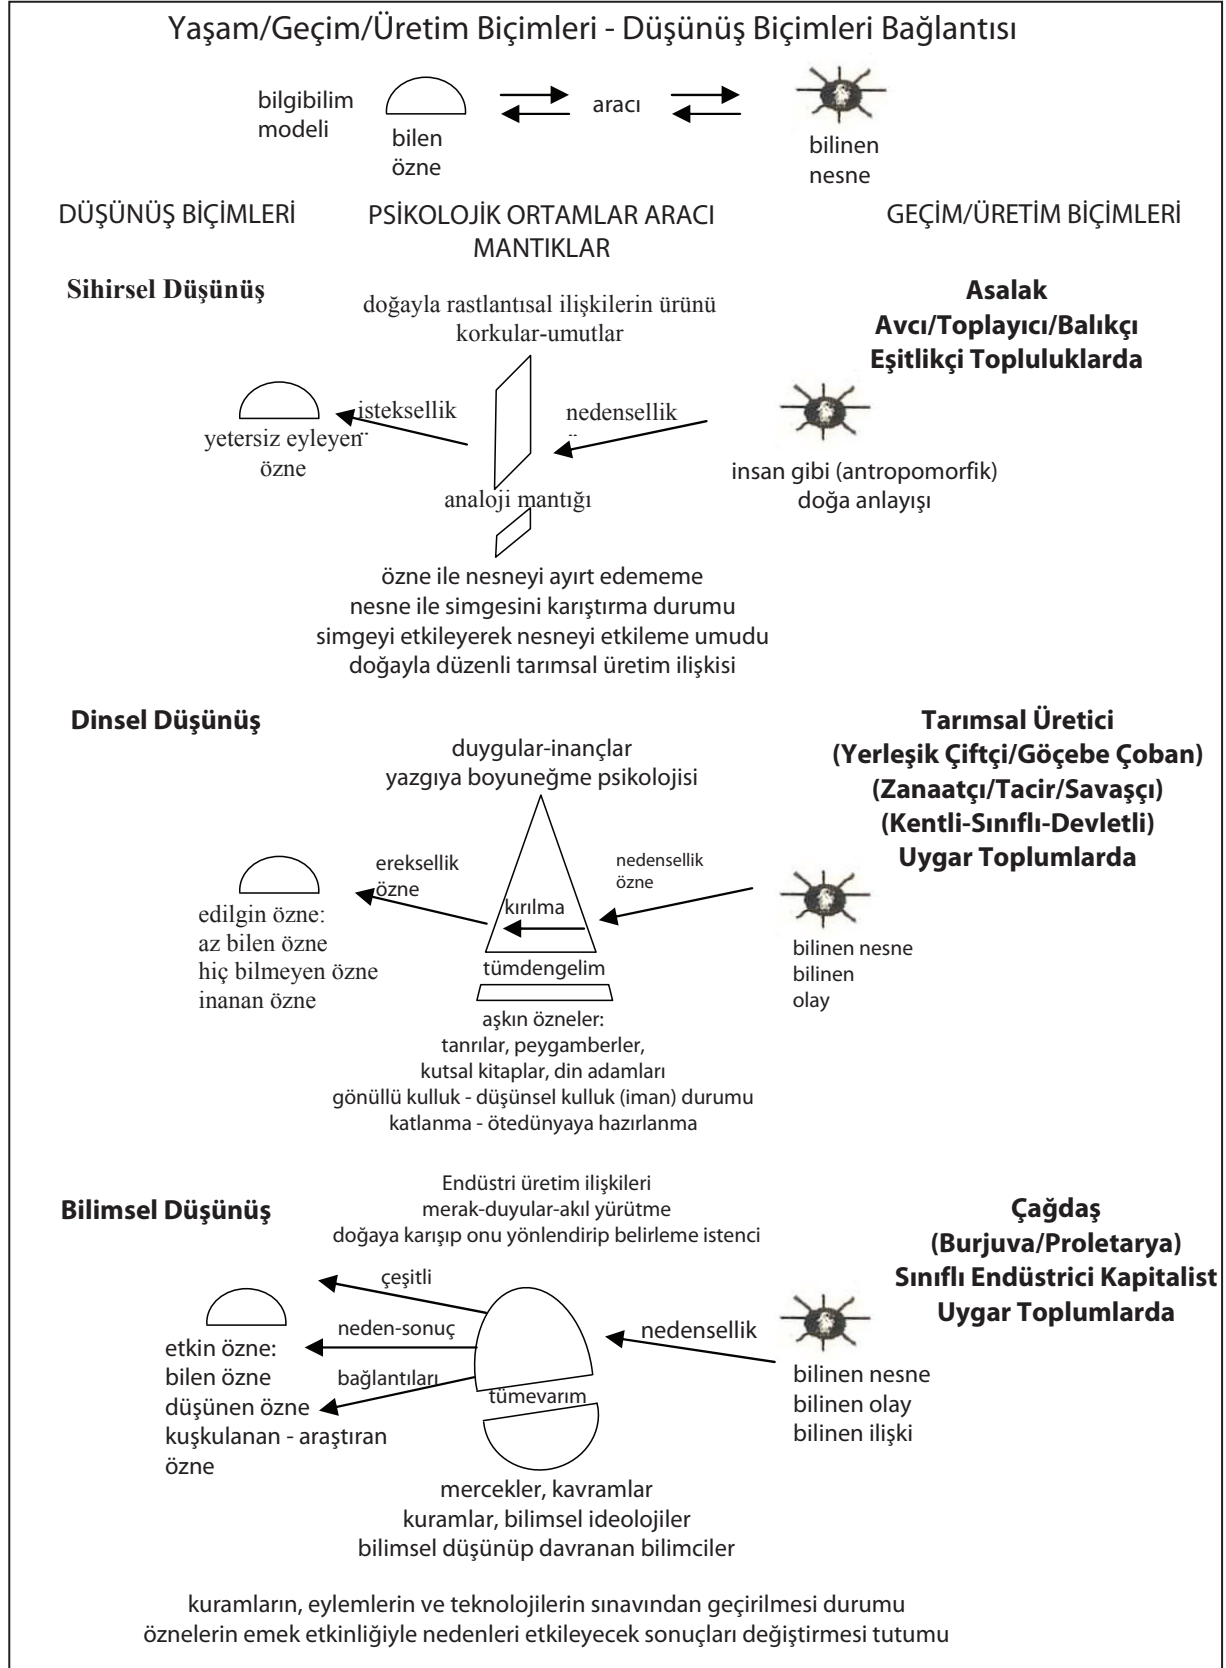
Yaşam/Geçim/Üretim Biçimleri - Düşünüş Biçimleri Bağlantısı

bilgibilim modeli

bilen özne

aracı

bilinen nesne

DÜŞÜNÜŞ BİÇİMLERİ

PSİKOLOJİK ORTAMLAR ARACI MANTIKLAR

GEÇİM/ÜRETİM BİÇİMLERİ

**Sihirsel Düşünüş**

doğayla rastlantısal ilişkilerin ürünü
korkular-umutlar

**Asalak**
**Avcı/Toplayıcı/Balıkçı**
**Eşitlikçi Topluluklarda**

isteksellik

nedensellik

yetersiz eyleyen özne

analoji mantığı

insan gibi (antropomorfik) doğa anlayışı

özne ile nesneyi ayırt edememe
nesne ile simgesini karıştırma durumu
simgeyi etkileyerek nesneyi etkileme umudu
doğayla düzenli tarımsal üretim ilişkisi

**Dinsel Düşünüş**

duygular-inançlar
yazgıya boyuneğme psikolojisi

**Tarımsal Üretici**
**(Yerleşik Çiftçi/Göçebe Çoban)**
**(Zanaatçı/Tacir/Savaşçı)**
**(Kentli-Sınıflı-Devletli)**
**Uygar Toplumlarda**

ereksellik özne

nedensellik özne

kırılma

edilgin özne:
az bilen özne
hiç bilmeyen özne
inanan özne

tümdengelim

bilinen nesne
bilinen
olay

aşkın özneler:
tanrılar, peygamberler,
kutsal kitaplar, din adamları
gönüllü kulluk - düşünsel kulluk (iman) durumu
katlanma - ötedünyaya hazırlanma

Endüstri üretim ilişkileri
merak-duyular-akıl yürütme
doğaya karışıp onu yönlendirip belirleme istenci

**Bilimsel Düşünüş**

**Çağdaş**
**(Burjuva/Proletarya)**
**Sınıflı Endüstrici Kapitalist**
**Uygar Toplumlarda**

çeşitli

neden-sonuç

bağlantıları

nedensellik

etkin özne:
bilen özne
düşünen özne
kuşkulanan - araştıran özne

tümevarım

bilinen nesne
bilinen olay
bilinen ilişki

mercekler, kavramlar
kuramlar, bilimsel ideolojiler
bilimsel düşünüp davranan bilimciler

kuramların, eylemlerin ve teknolojilerin sınavından geçirilmesi durumu
öznelerin emek etkinliğiyle nedenleri etkileyecek sonuçları değiştirmesi tutumu